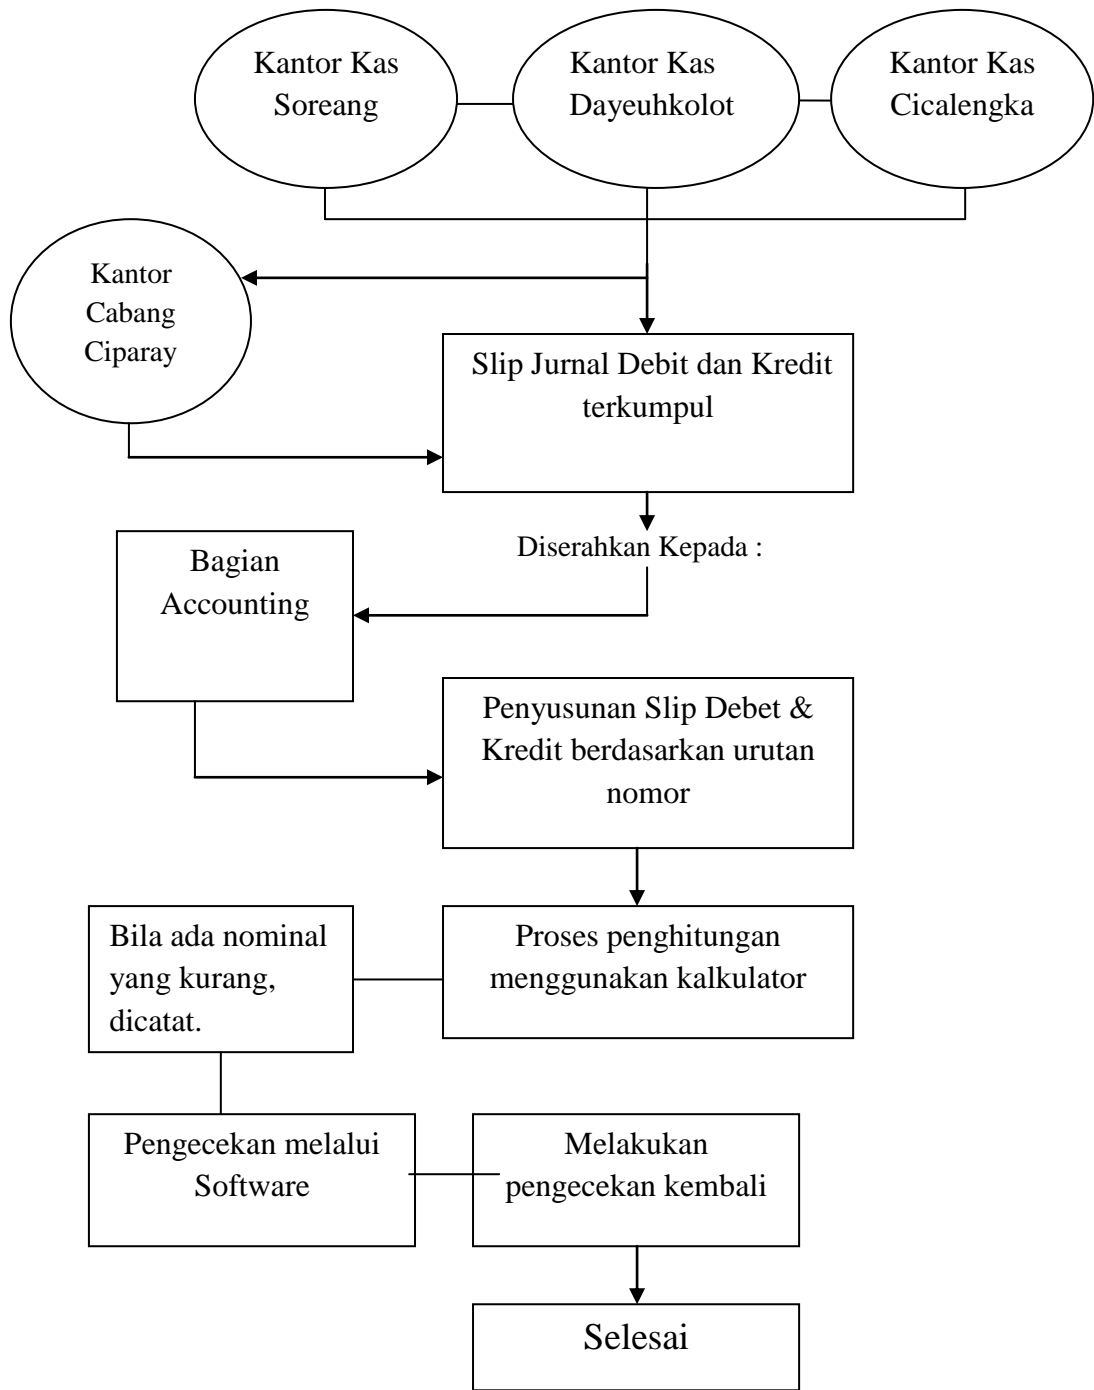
Kantor Kas Soreang

Kantor Kas Dayeuhkolot

Kantor Kas Cicalengka

Kantor Cabang Ciparay

Slip Jurnal Debit dan Kredit terkumpul

Diserahkan Kepada :

Bagian Accounting

Penyusunan Slip Debet & Kredit berdasarkan urutan nomor

Bila ada nominal yang kurang, dicatat.

Proses penghitungan menggunakan kalkulator

Pengecekan melalui Software

Melakukan pengecekan kembali

Selesai